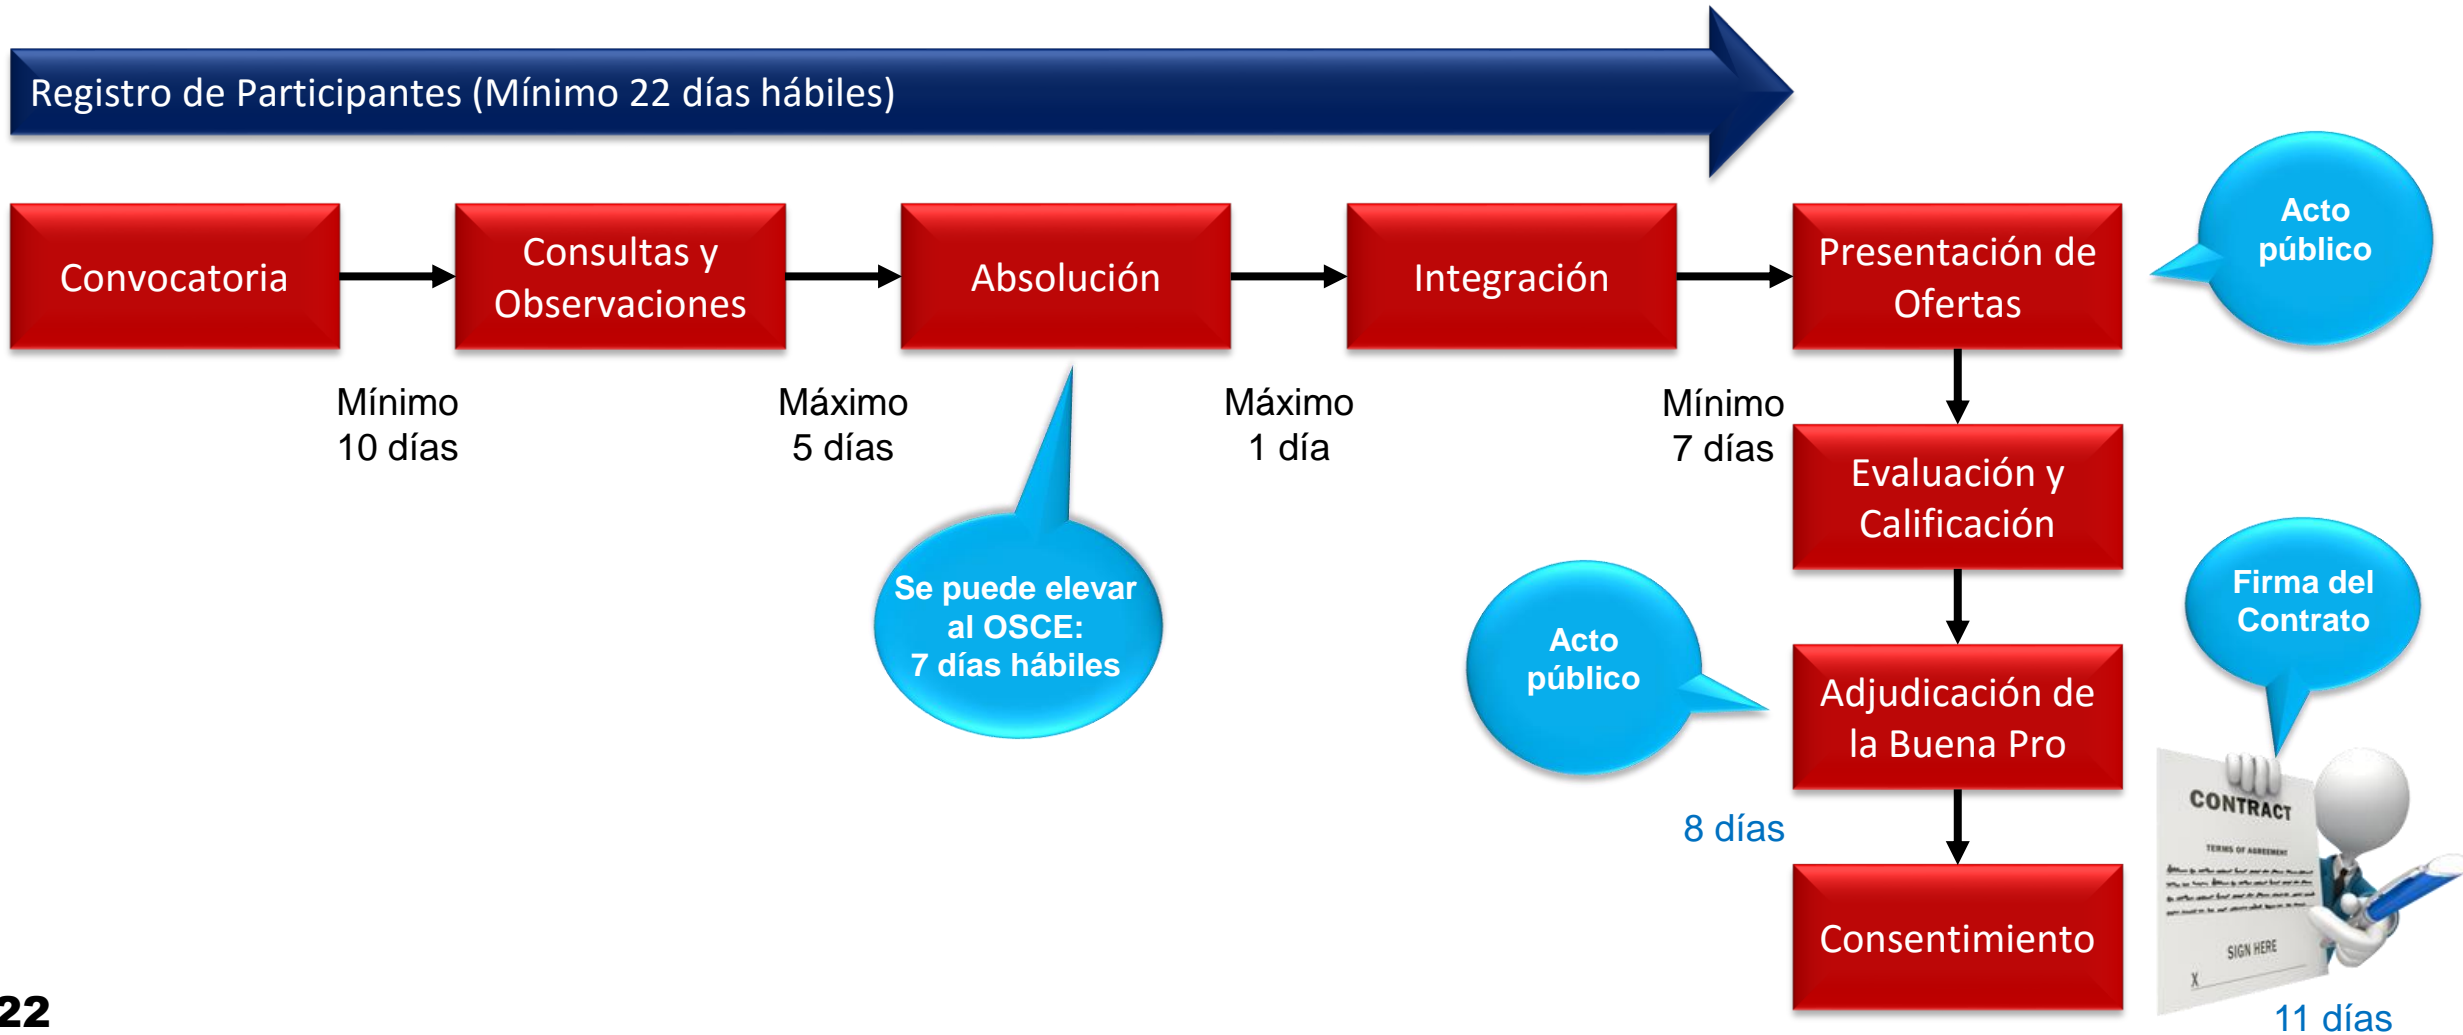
Registro de Participantes (Mínimo 22 días hábiles)

Convocatoria

Consultas y Observaciones

Absolución

Integración

Presentación de Ofertas

Acto público

Mínimo 10 días

Máximo 5 días

Máximo 1 día

Mínimo 7 días

Se puede elevar al OSCE: 7 días hábiles

Evaluación y Calificación

Acto público

Firma del Contrato

Adjudicación de la Buena Pro

8 días

CONTRACT

TERMS OF AGREEMENT

SIGN HERE

X

Consentimiento

11 días

22